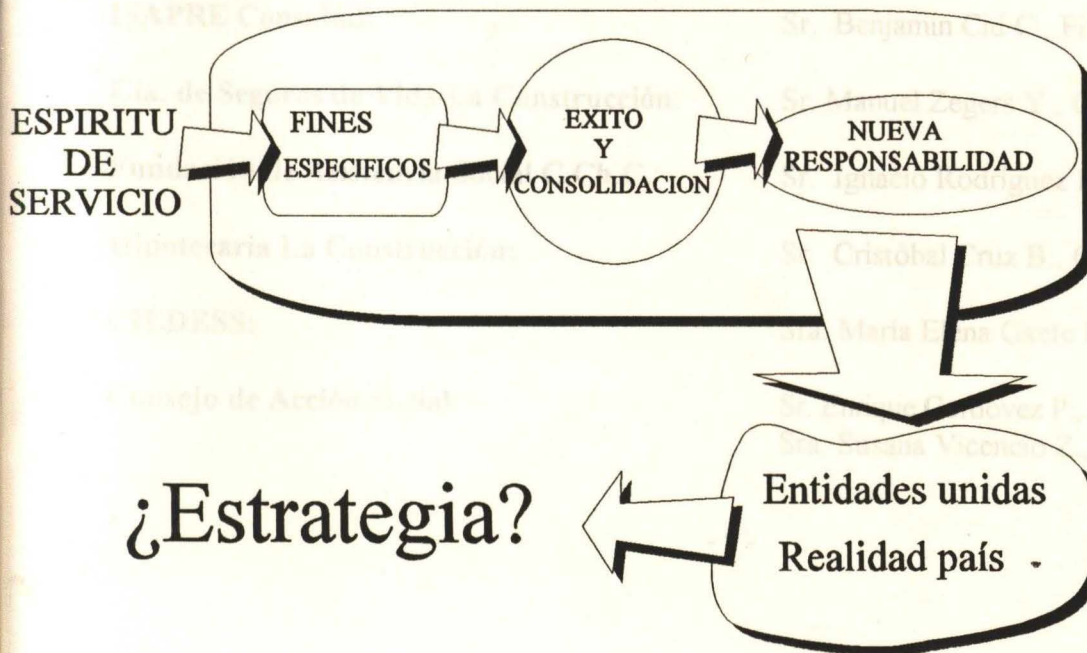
ESPIRITU DE SERVICIO

FINES ESPECIFICOS

EXITO Y CONSOLIDACION

NUEVA RESPONSABILIDAD

¿Estrategia?

Entidades unidas

Realidad país

ISAPRE Consalud: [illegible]
Sr. Benjamin Cid C. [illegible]

Cía. de Seguros de Vida La Construcción: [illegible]
Sr. Manuel Zegers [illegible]

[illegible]
Sr. Ignacio Rodriguez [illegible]

Hipotecaria La Construcción: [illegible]
Sr. Cristóbal Cruz B. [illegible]

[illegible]DESS:
Sra. María Elena Ovalle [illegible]

Consejo de Acción Social: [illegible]
Sr. Enrique Cordovez P. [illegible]
Sra. Susana Vicencio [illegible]